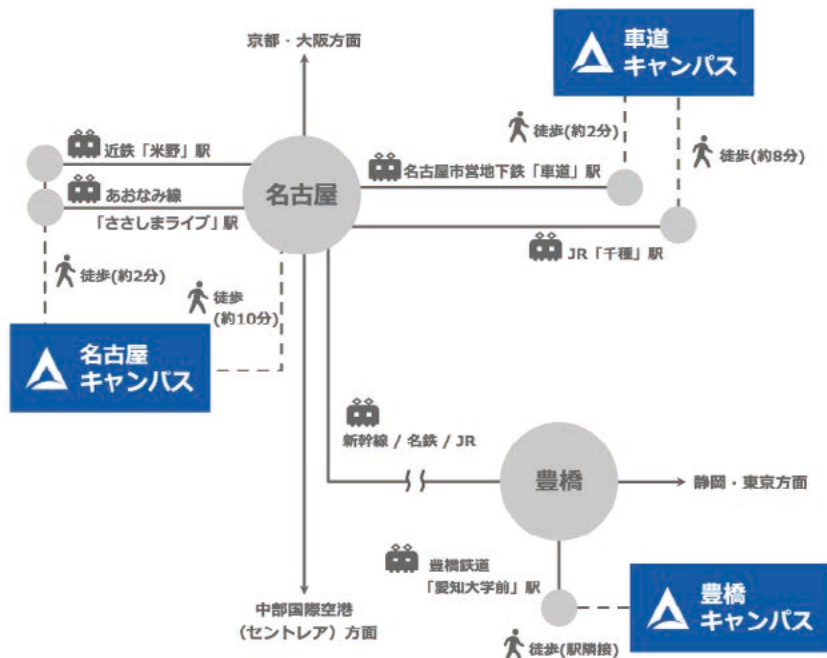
京都・大阪方面

車道
キャンパス

徒歩(約2分)

徒歩(約8分)

近鉄「米野」駅

名古屋

名古屋市営地下鉄「車道」駅

あおなみ線
「ささしまライブ」駅

JR「千種」駅

徒歩(約2分)

徒歩
(約10分)

名古屋
キャンパス

新幹線 / 名鉄 / JR

豊橋

静岡・東京方面

豊橋鉄道
「愛知大学前」駅

豊橋
キャンパス

中部国際空港
(セントレア)方面

徒歩(駅隣接)